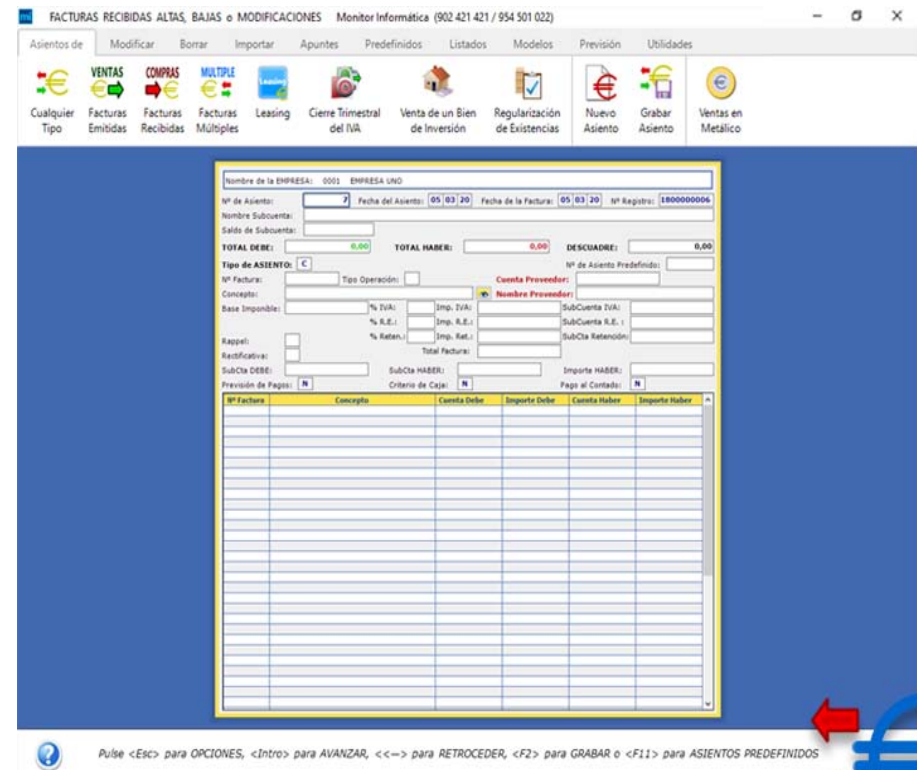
FACTURAS RECIBIDAS ALTAS, BAJAS o MODIFICACIONES Monitor Informática (902 421 421 / 954 501 022)

Asientos de Modificar Borrar Importar Apuntes Predefinidos Listados Modelos Previsión Utilidades

VENTAS COMPRAS MULTIPLE Leasing

Cualquier Tipo Facturas Emitidas Facturas Recibidas Facturas Múltiples Leasing Cierre Trimestral del IVA Venta de un Bien de Inversión Regularización de Existencias Nuevo Asiento Grabar Asiento Ventas en Metálico

Nombre de la EMPRESA: 0001 EMPRESA UNO

Nº de Asiento: 7 Fecha del Asiento: 05 03 20 Fecha de la Factura: 05 03 20 Nº Registro: 1800000006

Nombre Subcuenta:

Saldo de Subcuenta:

TOTAL DEBE: 0,00 TOTAL HABER: 0,00 DESCUADRE: 0,00

Tipo de ASIENTO: C Nº de Asiento Predefinido:

Nº Factura: Tipo Operación: Cuenta Proveedor:

Concepto: Nombre Proveedor:

Base Imponible: % IVA: Imp. IVA: SubCuenta IVA:

% R.E.: Imp. R.E.: SubCuenta R.E. :

% Reten.: Imp. Ret.: SubCta Retención:

Rappel:

Rectificativa: Total Factura:

SubCta DEBE: SubCta HABER: Importe HABER:

Previsión de Pagos: N Criterio de Caja: N Pago al Contado: N

| Nº Factura | Concepto | Cuenta Debe | Importe Debe | Cuenta Haber | Importe Haber |
|---|---|---|---|---|---|

Pulse <Esc> para OPCIONES, <Intro> para AVANZAR, <<—> para RETROCEDER, <F2> para GRABAR o <F11> para ASIENTOS PREDEFINIDOS